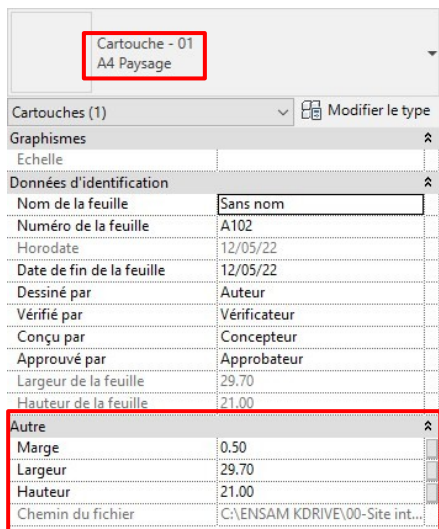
Cartouche - 01
A4 Paysage

Cartouches (1)
Modifier le type

| Graphismes | |
|---|---|
| Echelle | |
| Données d'identification | |
| Nom de la feuille | Sans nom |
| Numéro de la feuille | A102 |
| Horodate | 12/05/22 |
| Date de fin de la feuille | 12/05/22 |
| Dessiné par | Auteur |
| Vérifié par | Vérificateur |
| Conçu par | Concepteur |
| Approuvé par | Approbateur |
| Largeur de la feuille | 29.70 |
| Hauteur de la feuille | 21.00 |
| Autre | |
| Marge | 0.50 |
| Largeur | 29.70 |
| Hauteur | 21.00 |
| Chemin du fichier | C:\ENSAM KDRIVE\00-Site int... |